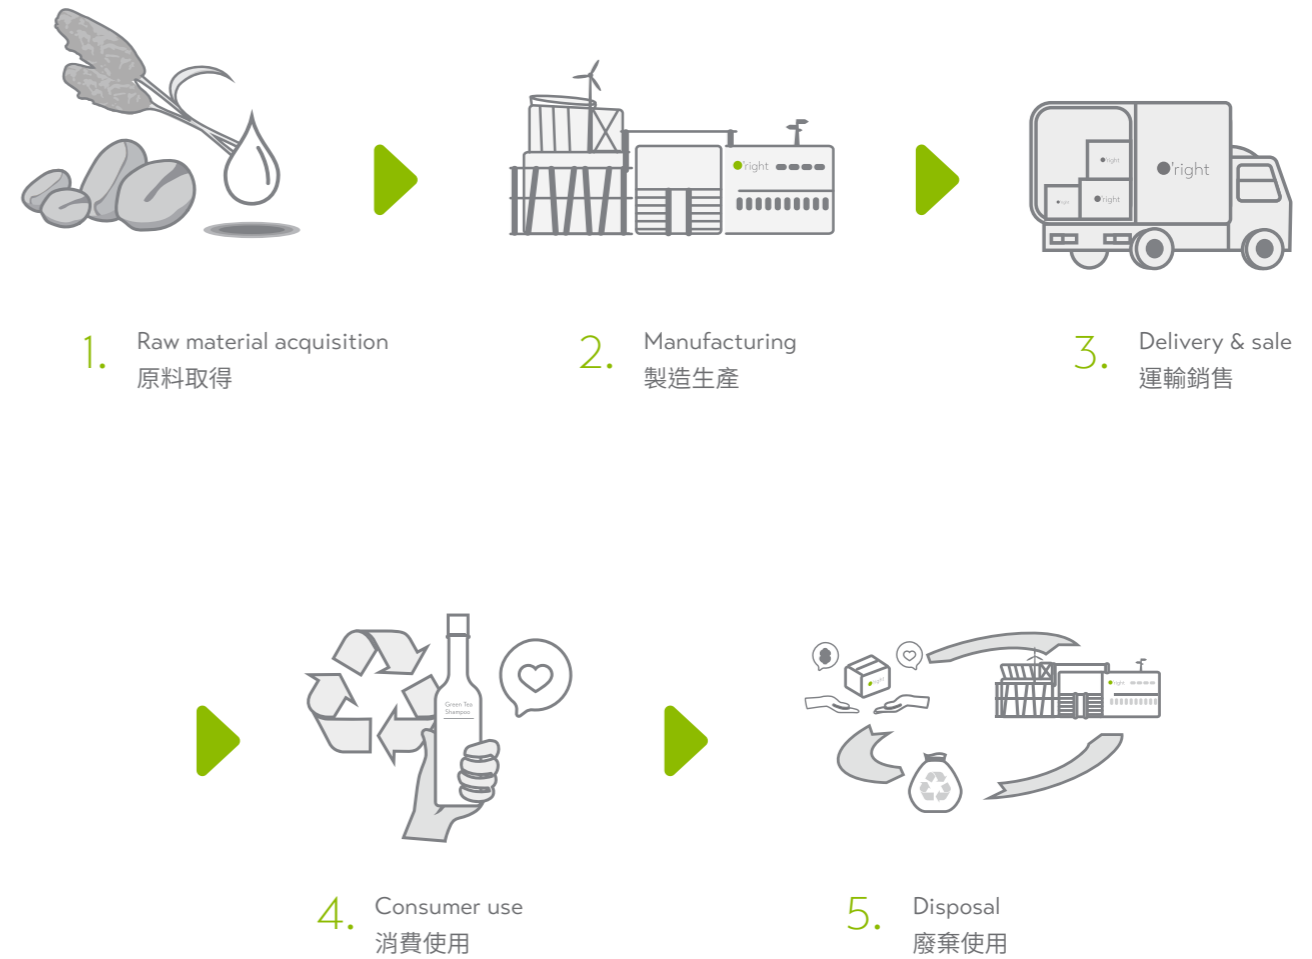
O'right

O'right

O'right

O'right

O'right

1. Raw material acquisition
原料取得

2. Manufacturing
製造生產

3. Delivery & sale
運輸銷售

Green Tea Shampoo

4. Consumer use
消費使用

O'right

O'right

5. Disposal
廢棄使用